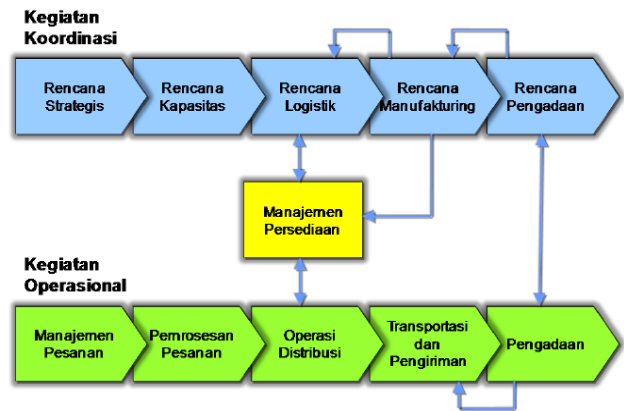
Kegiatan Koordinasi

Rencana Strategis

Rencana Kapasitas

Rencana Logistik

Rencana Manufakturing

Rencana Pengadaan

Manajemen Persediaan

Kegiatan Operasional

Manajemen Pesanan

Pemrosesan Pesanan

Operasi Distribusi

Transportasi dan Pengiriman

Pengadaan